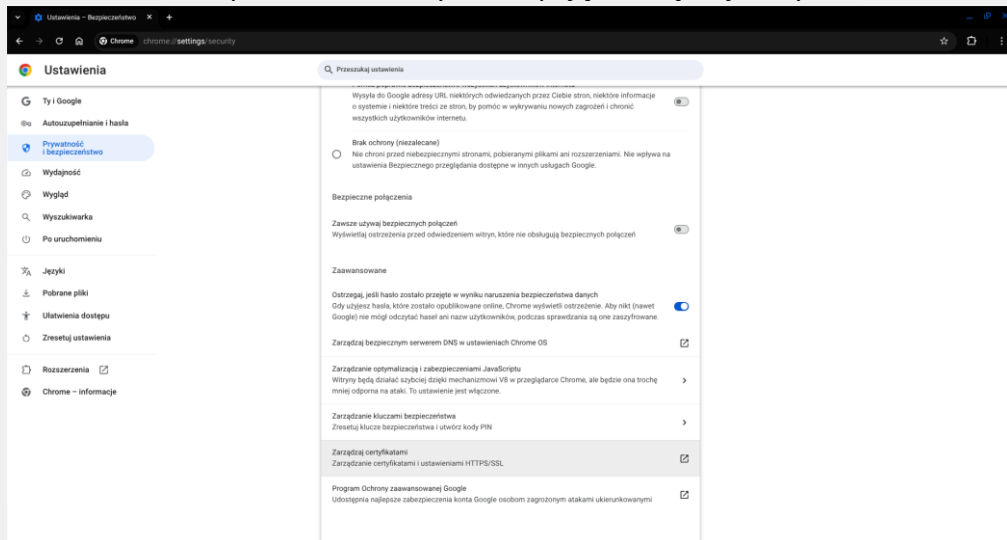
Ustawienia – Bezpieczeństwo ×

Chrome chrome://settings/security

Ustawienia

Przeszukaj ustawienia

Ty i Google
Autouzupełnianie i hasła
Prywatność i bezpieczeństwo
Wydajność
Wygląd
Wyszukiwarka
Po uruchomieniu
Języki
Pobrane pliki
Ułatwienia dostępu
Zresetuj ustawienia
Rozszerzenia
Chrome – informacje

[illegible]
Wysyła do Google adresy URL niektórych odwiedzanych przez Ciebie stron, niektóre informacje o systemie i niektóre treści ze stron, by pomóc w wykrywaniu nowych zagrożeń i chronić wszystkich użytkowników internetu.

Brak ochrony (niezalecane)
Nie chroni przed niebezpiecznymi stronami, pobieranymi plikami ani rozszerzeniami. Nie wpływa na ustawienia Bezpiecznego przeglądania dostępne w innych usługach Google.

Bezpieczne połączenia

Zawsze używaj bezpiecznych połączeń
Wyświetlaj ostrzeżenia przed odwiedzeniem witryn, które nie obsługują bezpiecznych połączeń

Zaawansowane

Ostrzegaj, jeśli hasło zostało przejęte w wyniku naruszenia bezpieczeństwa danych
Gdy użyjesz hasła, które zostało opublikowane online, Chrome wyświetli ostrzeżenie. Aby nikt (nawet Google) nie mógł odczytać haseł ani nazw użytkowników, podczas sprawdzania są one zaszyfrowane.

Zarządzaj bezpiecznym serwerem DNS w ustawieniach Chrome OS

Zarządzanie optymalizacją i zabezpieczeniami JavaScriptu
Witryny będą działać szybciej dzięki mechanizmowi V8 w przeglądarce Chrome, ale będzie ona trochę mniej odporna na ataki. To ustawienie jest włączone.

Zarządzanie kluczami bezpieczeństwa
Zresetuj klucze bezpieczeństwa i utwórz kody PIN

Zarządzaj certyfikatami
Zarządzanie certyfikatami i ustawieniami HTTPS/SSL

Program Ochrony zaawansowanej Google
Udostępnia najlepsze zabezpieczenia konta Google osobom zagrożonym atakami ukierunkowanymi